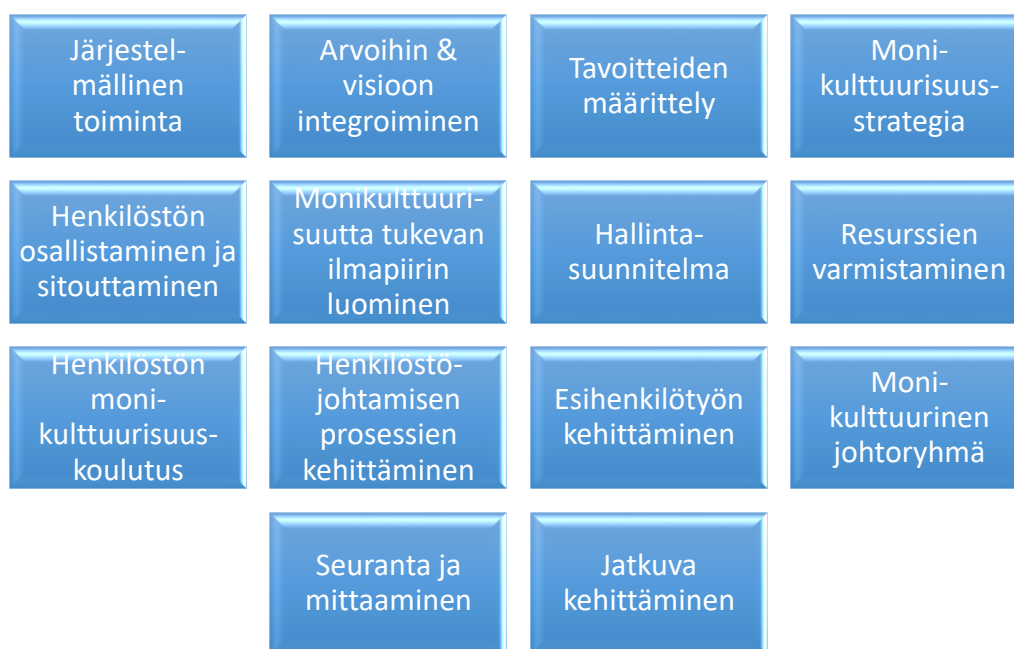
Järjestelmällinen toiminta

Arvoihin & visioon integroiminen

Tavoitteiden määrittely

Monikulttuurisuusstrategia

Henkilöstön osallistaminen ja sitouttaminen

Monikulttuurisuutta tukevan ilmapiirin luominen

Hallintasuunnitelma

Resurssien varmistaminen

Henkilöstön monikulttuurisuuskoulutus

Henkilöstöjohtamisen prosessien kehittäminen

Esihenkilötyön kehittäminen

Monikulttuurinen johtoryhmä

Seuranta ja mittaaminen

Jatkuva kehittäminen